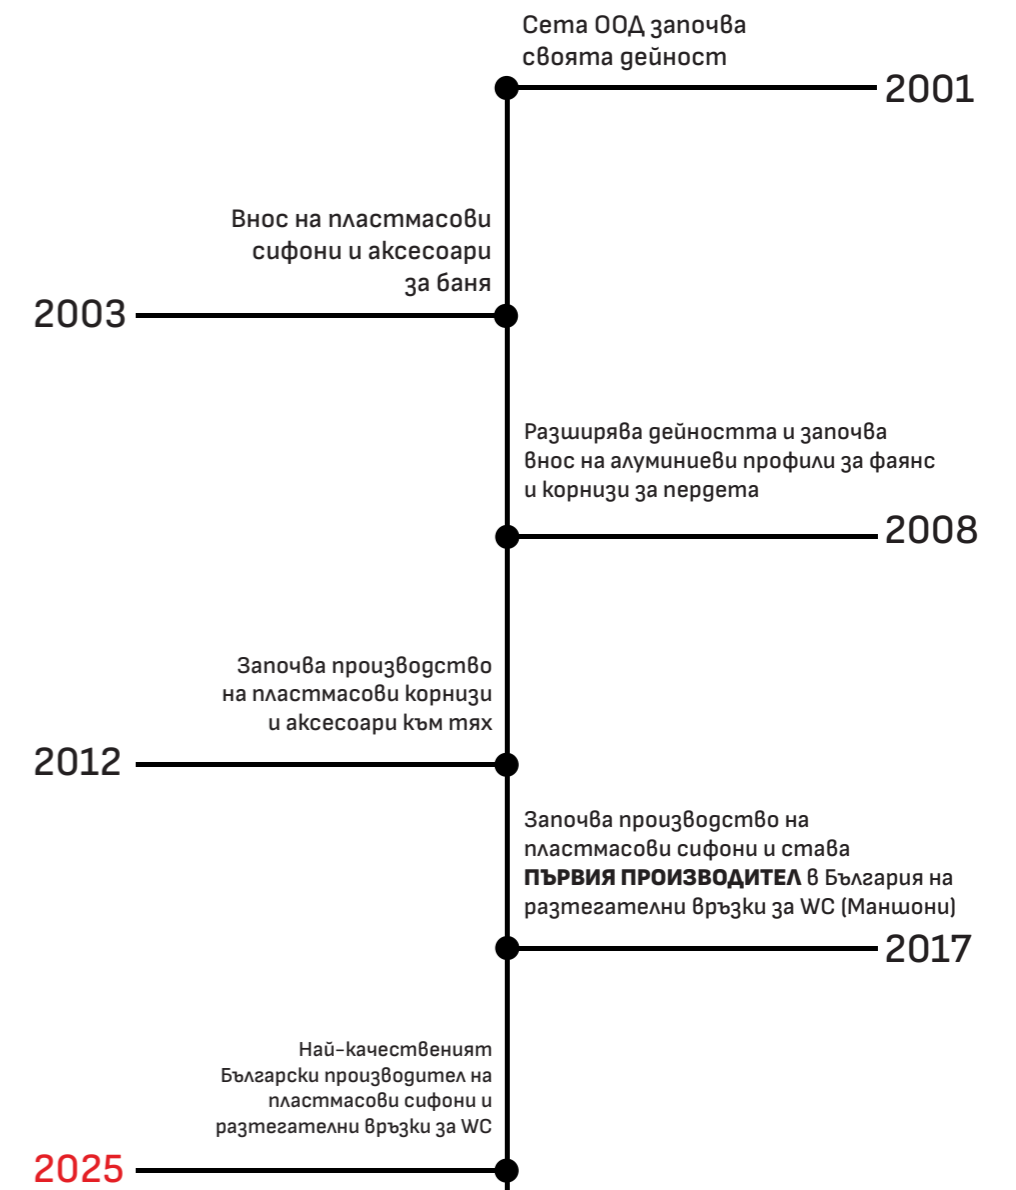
Сета ООД започва своята дейност

2001

Внос на пластмасови сифони и аксесоари за баня

2003

Разширява дейността и започва внос на алуминиеви профили за фаянс и корнизи за пердета

2008

Започва производство на пластмасови корнизи и аксесоари към тях

2012

Започва производство на пластмасови сифони и става **ПЪРВИЯ ПРОИЗВОДИТЕЛ** в България на разтегателни връзки за WC (Маншони)

2017

Най-качественият Български производител на пластмасови сифони и разтегателни връзки за WC

2025